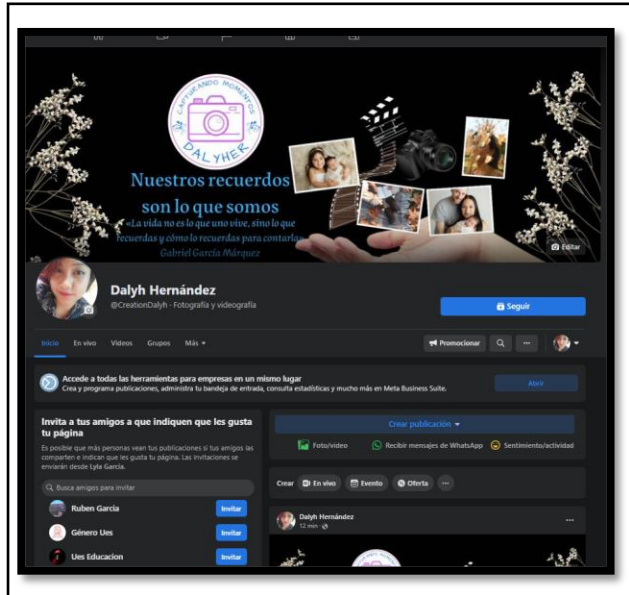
CAPTURANDO MOMENTOS
DALYHER

Nuestros recuerdos son lo que somos

«La vida no es lo que uno vive, sino lo que recuerdas y cómo lo recuerdas para contarla»
Gabriel García Márquez

Editar

Dalyh Hernández
@CreationDalyh · Fotografía y videografía

Seguir

Inicio En vivo Videos Grupos Más

Promocionar

Accede a todas las herramientas para empresas en un mismo lugar
Crea y programa publicaciones, administra tu bandeja de entrada, consulta estadísticas y mucho más en Meta Business Suite.

Abrir

Invita a tus amigos a que indiquen que les gusta tu página
Es posible que más personas vean tus publicaciones si tus amigos las comparten e indican que les gusta tu página. Las invitaciones se enviarán desde Lyla García.

Busca amigos para invitar

Ruben Garcia Invitar
Género Ues Invitar
Ues Educacion Invitar

Crear publicación

Foto/video Recibir mensajes de WhatsApp Sentimiento/actividad

Crear En vivo Evento Oferta

Dalyh Hernández
12 min